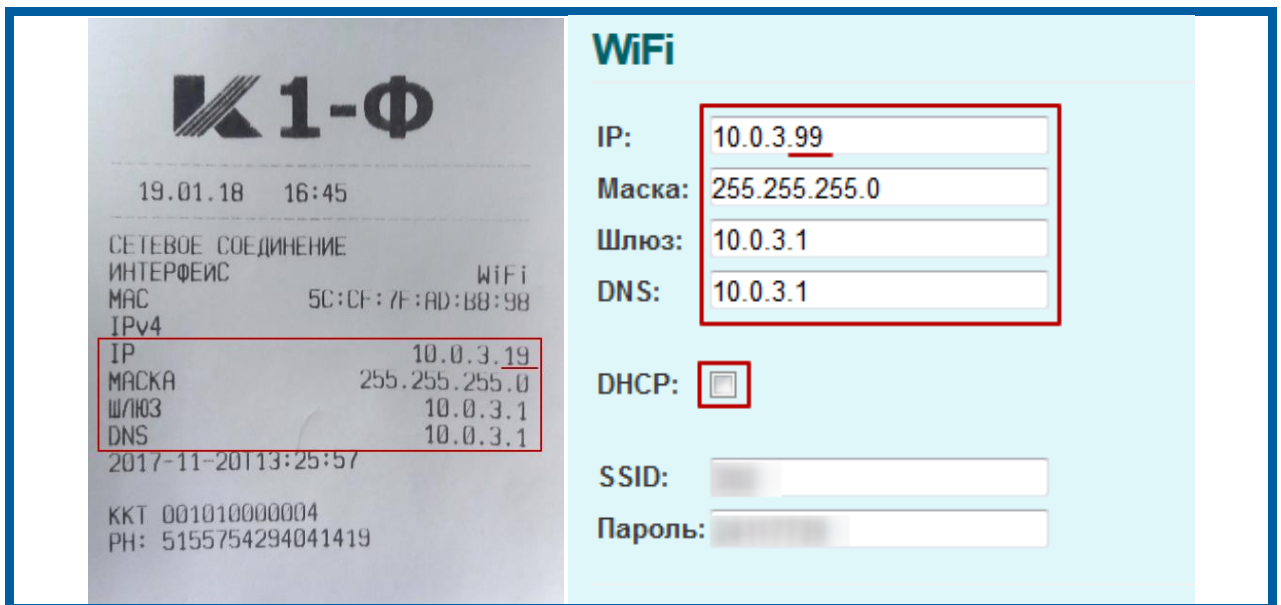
К1-Ф

19.01.18 16:45

СЕТЕВОЕ СОЕДИНЕНИЕ
ИНТЕРФЕЙС WiFi
MAC 5C:CF:7F:AD:B8:98
IPv4
IP 10.0.3.19
МАСКА 255.255.255.0
ШЛЮЗ 10.0.3.1
DNS 10.0.3.1
2017-11-20T13:25:57

ККТ 001010000004
РН: 5155754294041419

WiFi

IP: 10.0.3.99
Маска: 255.255.255.0
Шлюз: 10.0.3.1
DNS: 10.0.3.1

DHCP:

SSID: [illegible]
Пароль: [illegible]